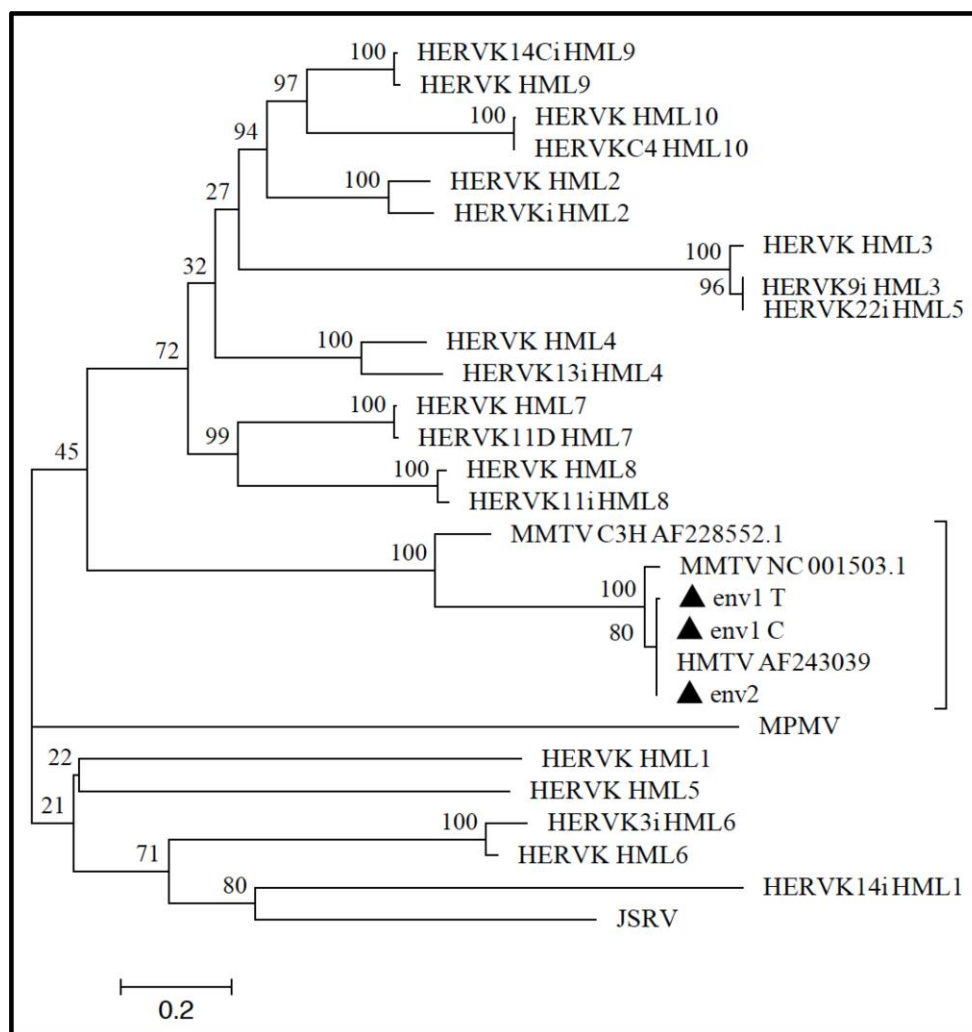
100 HERVK14Ci HML9
HERVK HML9
97
100 HERVK HML10
HERVKC4 HML10
94
100 HERVK HML2
HERVKi HML2
27
100 HERVK HML3
96 HERVK9i HML3
HERVK22i HML5
32
100 HERVK HML4
HERVK13i HML4
72
100 HERVK HML7
HERVK11D HML7
99
100 HERVK HML8
HERVK11i HML8
45
100 MMTV C3H AF228552.1
100 MMTV NC 001503.1
▲ env1 T
80 ▲ env1 C
HMTV AF243039
▲ env2
MPMV
22 HERVK HML1
HERVK HML5
21
100 HERVK3i HML6
HERVK HML6
71
80 HERVK14i HML1
JSRV
0.2